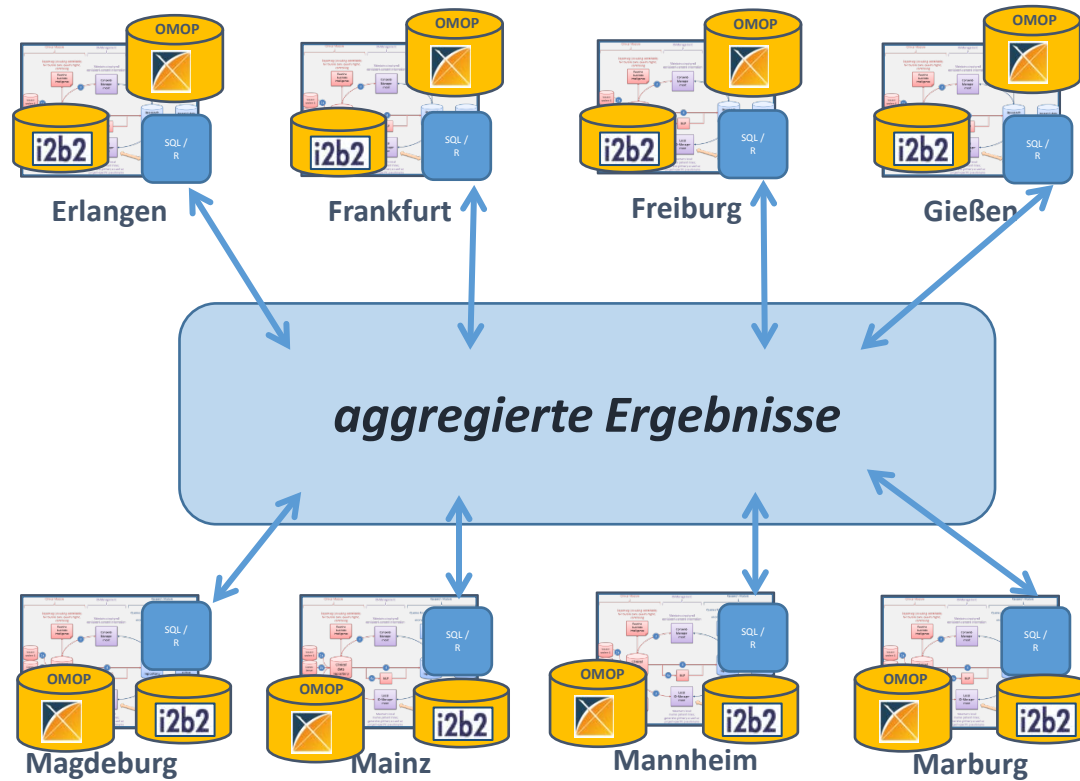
OMOP
i2b2
SQL / R
Erlangen

OMOP
i2b2
SQL / R
Frankfurt

OMOP
i2b2
SQL / R
Freiburg

OMOP
i2b2
SQL / R
Gießen

*aggregierte Ergebnisse*

SQL / R
OMOP
i2b2
Magdeburg

SQL / R
OMOP
i2b2
Mainz

SQL / R
OMOP
i2b2
Mannheim

SQL / R
OMOP
i2b2
Marburg